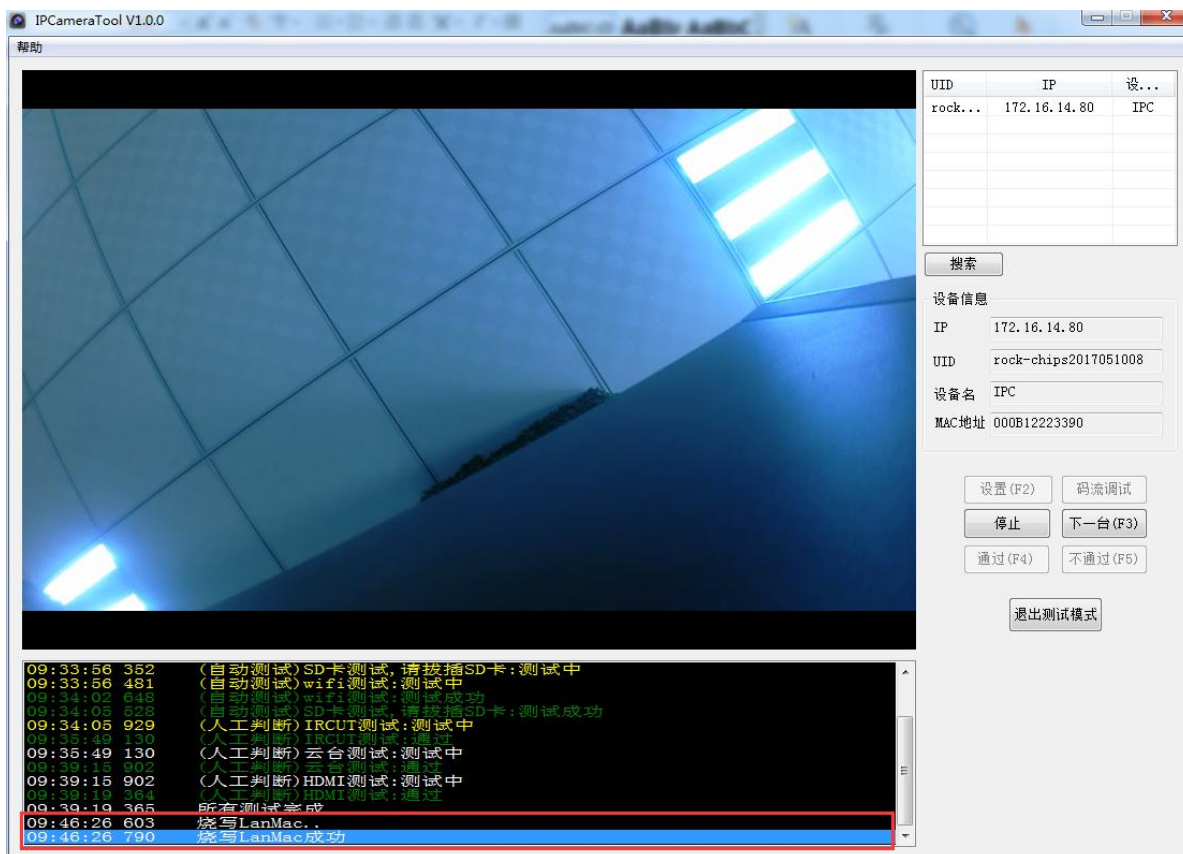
IPCameraTool V1.0.0
帮助

| UID | IP | 设... |
|---|---|---|
| rock... | 172.16.14.80 | IPC |

搜索

设备信息
IP 172.16.14.80
UID rock-chips2017051008
设备名 IPC
MAC地址 000B12223390

设置(F2) 码流调试
停止 下一台(F3)
通过(F4) 不通过(F5)
退出测试模式

09:33:56 352 (自动测试)SD卡测试,请拔插SD卡:测试中
09:33:56 481 (自动测试)wifi测试:测试中
09:34:02 648 (自动测试)wifi测试:测试成功
09:34:05 528 (自动测试)SD卡测试,请拔插SD卡:测试成功
09:34:05 929 (人工判断)IRCUT测试:测试中
09:35:49 130 (人工判断)IRCUT测试:通过
09:35:49 130 (人工判断)云台测试:测试中
09:39:15 902 (人工判断)云台测试:通过
09:39:15 902 (人工判断)HDMI测试:测试中
09:39:19 364 (人工判断)HDMI测试:通过
09:39:19 365 所有测试完成
09:46:26 603 烧写LanMac..
09:46:26 790 烧写LanMac成功